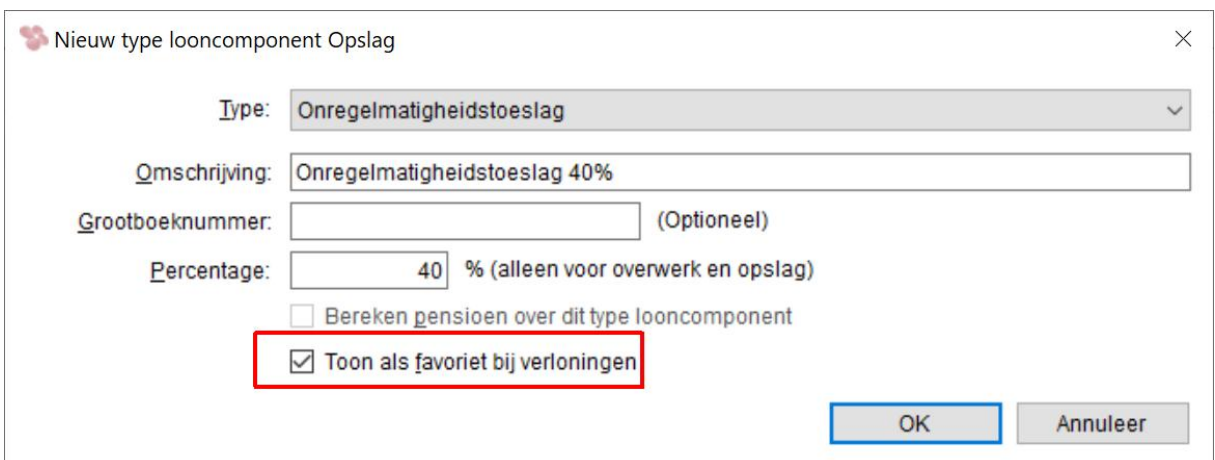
Nieuw type looncomponent Opslag

Type: Onregelmatigheidstoeslag

Omschrijving: Onregelmatigheidstoeslag 40%

Grootboeknummer: (Optioneel)

Percentage: 40 % (alleen voor overwerk en opslag)

Bereken pensioen over dit type looncomponent

Toon als favoriet bij verloningen

OK

Annuleer